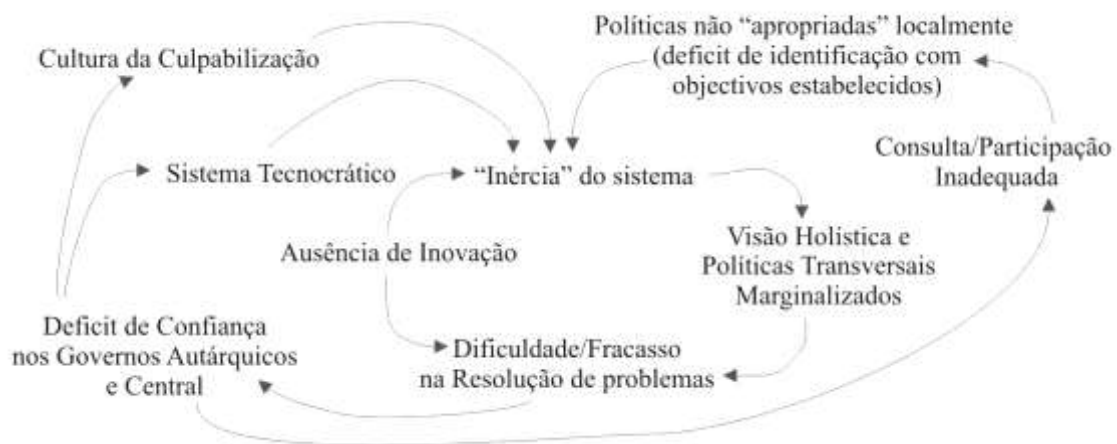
Cultura da Culpabilização

Políticas não "apropriadas" localmente (deficit de identificação com objectivos estabelecidos)

Sistema Tecnocrático

"Inércia" do sistema

Consulta/Participação Inadequada

Ausência de Inovação

Visão Holistica e Políticas Transversais Marginalizados

Deficit de Confiança nos Governos Autárquicos e Central

Dificuldade/Fracasso na Resolução de problemas